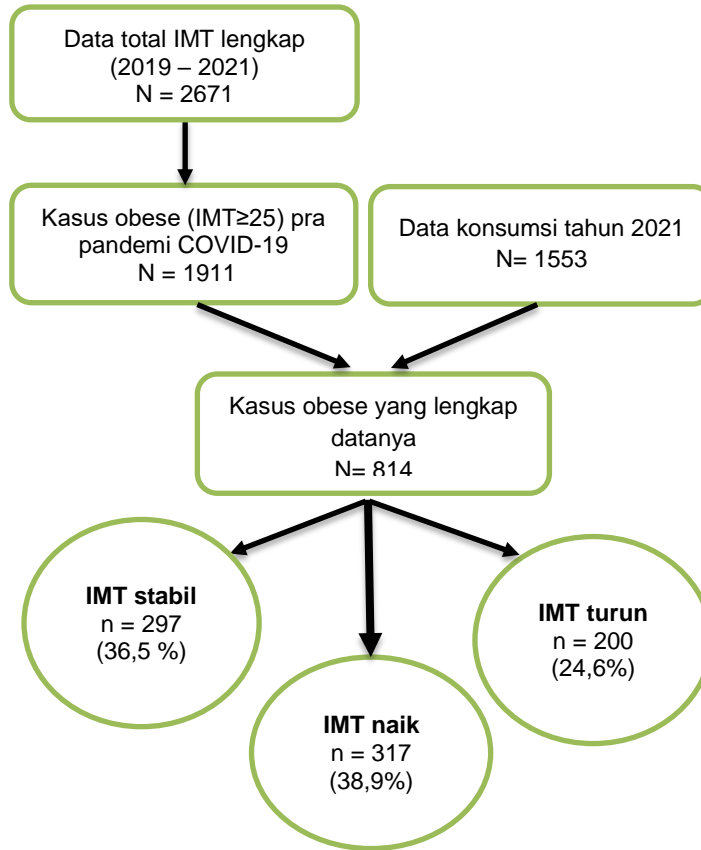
Data total IMT lengkap
(2019 – 2021)
N = 2671

Kasus obese (IMT≥25) pra pandemi COVID-19
N = 1911

Data konsumsi tahun 2021
N= 1553

Kasus obese yang lengkap datanya
N= 814

**IMT stabil**
n = 297
(36,5 %)

**IMT naik**
n = 317
(38,9%)

**IMT turun**
n = 200
(24,6%)